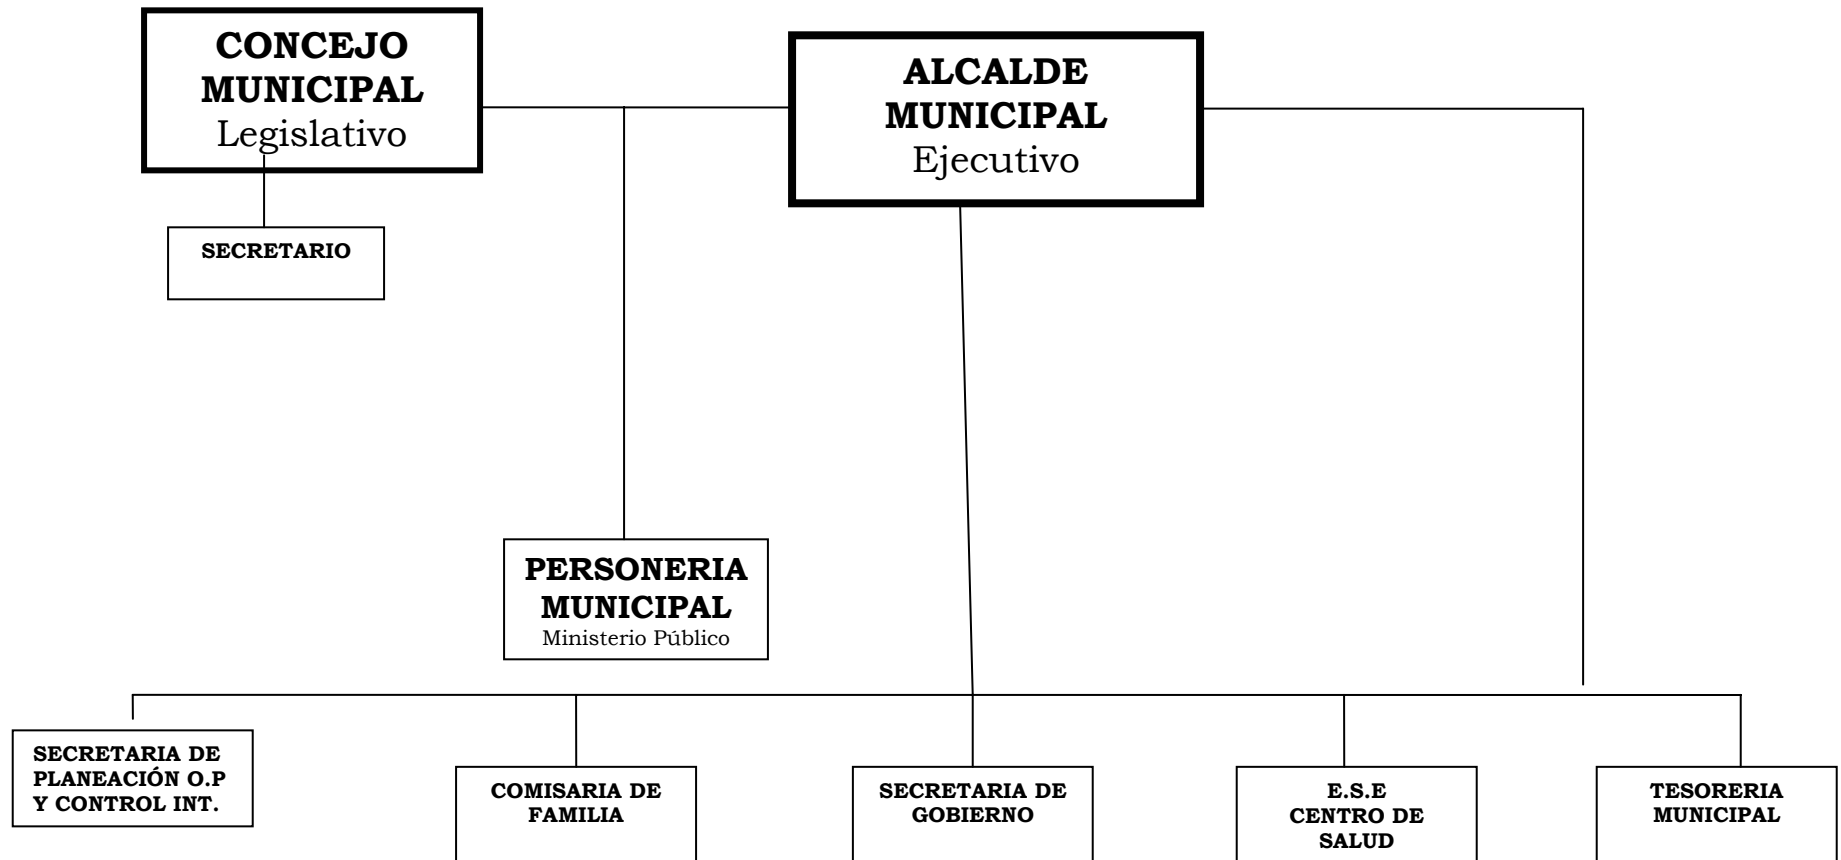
CONCEJO MUNICIPAL
Legislativo

ALCALDE MUNICIPAL
Ejecutivo

SECRETARIO

PERSONERIA MUNICIPAL
Ministerio Público

SECRETARIA DE PLANEACIÓN O.P Y CONTROL INT.

COMISARIA DE FAMILIA

SECRETARIA DE GOBIERNO

E.S.E CENTRO DE SALUD

TESORERIA MUNICIPAL